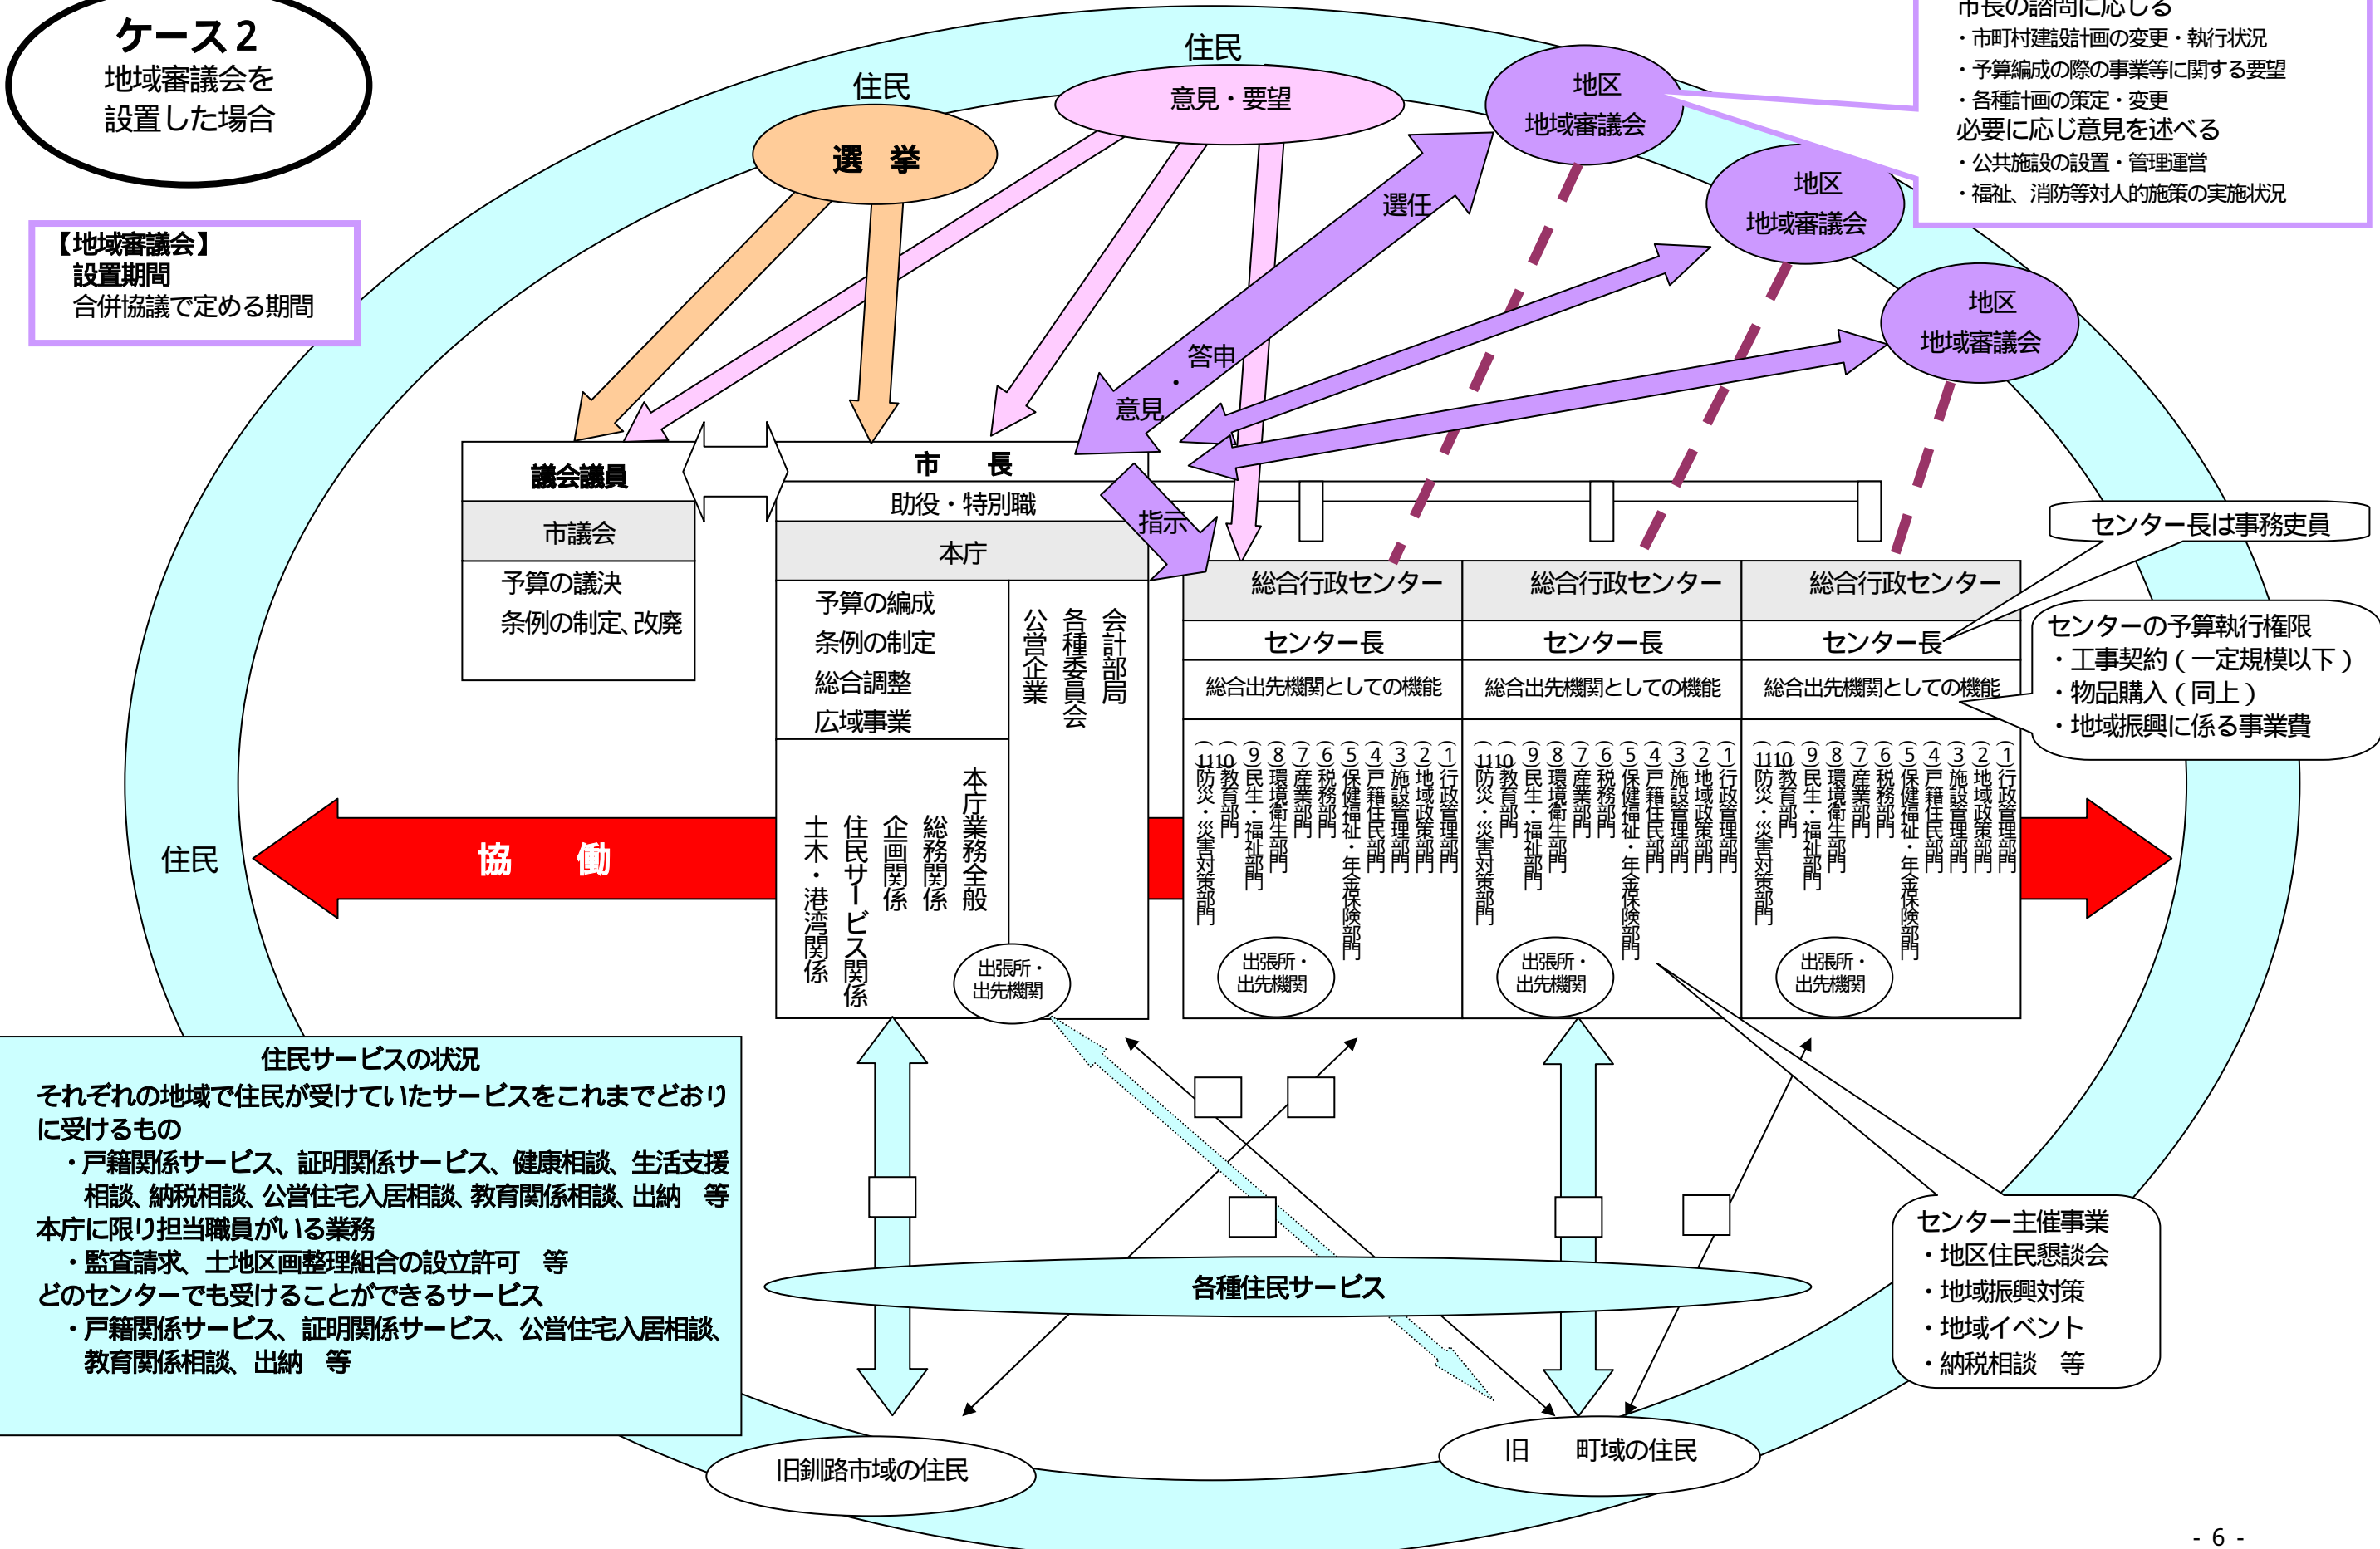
ケース２
地域審議会を設置した場合

【地域審議会】
設置期間
合併協議で定める期間

住民
選　挙
住民
意見・要望
地区
地域審議会
地区
地域審議会
地区
地域審議会
選任
答申・意見
指示

市長の諮問に応じる
・市町村建設計画の変更・執行状況
・予算編成の際の事業等に関する要望
・各種計画の策定・変更
必要に応じ意見を述べる
・公共施設の設置・管理運営
・福祉、消防等対人的施策の実施状況

議会議員
市議会
予算の議決
条例の制定、改廃

市　長
助役・特別職
本庁
予算の編成
条例の制定
総合調整
広域事業
会計部局
各種委員会
公営企業
本庁業務全般
総務関係
企画関係
住民サービス関係
土木・港湾関係
出張所・出先機関

総合行政センター
センター長
総合出先機関としての機能
(1)行政管理部門
(2)地域政策部門
(3)施設管理部門
(4)戸籍住民部門
(5)保健福祉・年金保険部門
(6)税務部門
(7)産業部門
(8)環境衛生部門
(9)民生・福祉部門
(10)教育部門
(11)防災・災害対策部門
出張所・出先機関

総合行政センター
センター長
総合出先機関としての機能
(1)行政管理部門
(2)地域政策部門
(3)施設管理部門
(4)戸籍住民部門
(5)保健福祉・年金保険部門
(6)税務部門
(7)産業部門
(8)環境衛生部門
(9)民生・福祉部門
(10)教育部門
(11)防災・災害対策部門
出張所・出先機関

総合行政センター
センター長
総合出先機関としての機能
(1)行政管理部門
(2)地域政策部門
(3)施設管理部門
(4)戸籍住民部門
(5)保健福祉・年金保険部門
(6)税務部門
(7)産業部門
(8)環境衛生部門
(9)民生・福祉部門
(10)教育部門
(11)防災・災害対策部門
出張所・出先機関

センター長は事務吏員

センターの予算執行権限
・工事契約（一定規模以下）
・物品購入（同上）
・地域振興に係る事業費

住民
協　働

住民サービスの状況
それぞれの地域で住民が受けていたサービスをこれまでどおりに受けるもの
・戸籍関係サービス、証明関係サービス、健康相談、生活支援相談、納税相談、公営住宅入居相談、教育関係相談、出納　等
本庁に限り担当職員がいる業務
・監査請求、土地区画整理組合の設立許可　等
どのセンターでも受けることができるサービス
・戸籍関係サービス、証明関係サービス、公営住宅入居相談、教育関係相談、出納　等

各種住民サービス

センター主催事業
・地区住民懇談会
・地域振興対策
・地域イベント
・納税相談　等

旧釧路市域の住民
旧　町域の住民

- 6 -